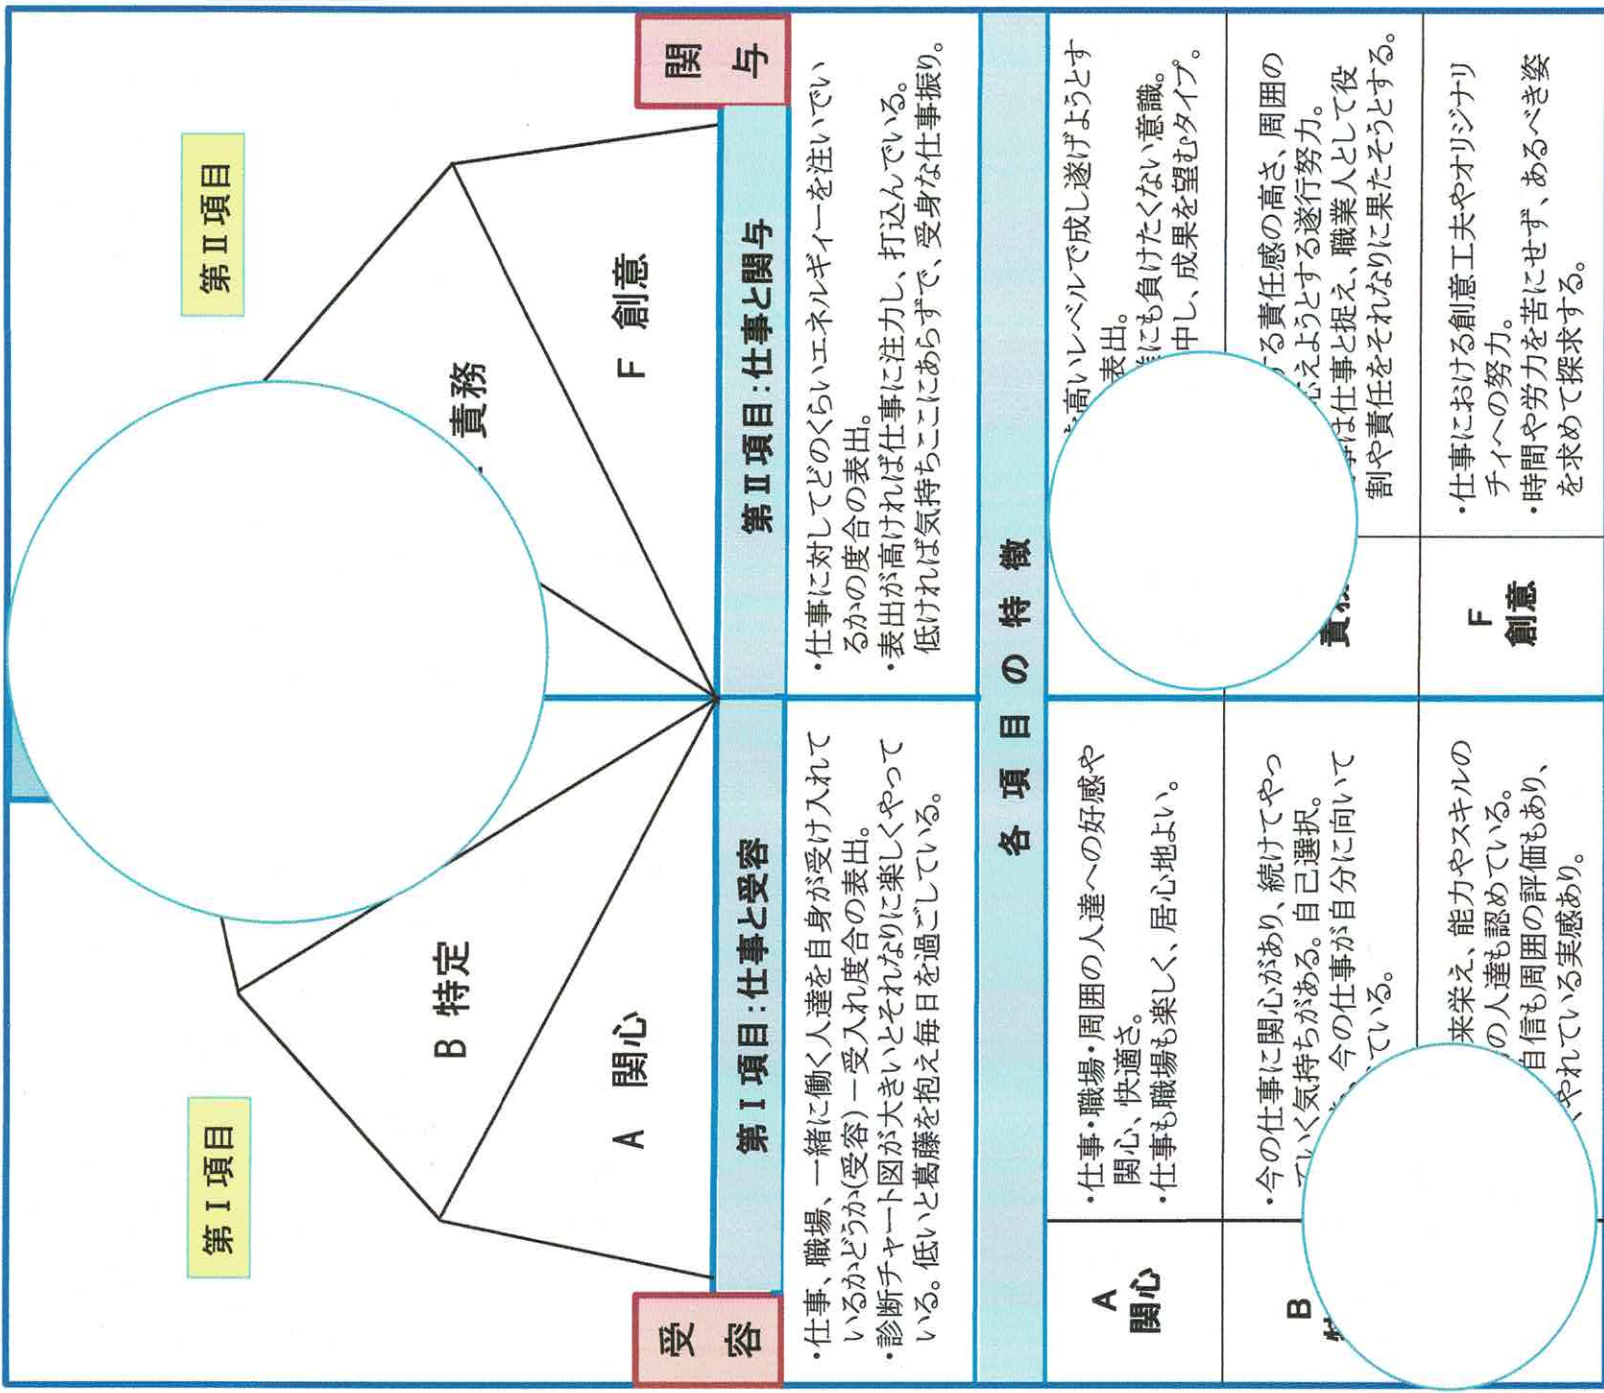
第Ⅰ項目

第Ⅱ項目

A 関心

B 特定

責務

F 創意

受容

関与

第Ⅰ項目：仕事と受容

・仕事、職場、一緒に働く人達を自身が受け入れているかどうか(受容)ー受入れ度合の表出。
・診断チャート図が大きいとそれなりに楽しくやっている。低いと葛藤を抱え毎日を過ごしている。

第Ⅱ項目：仕事と関与

・仕事に対してどのくらいエネルギィーを注いでいるかの度合の表出。
・表出が高ければ仕事に注力し、打込んでいる。低ければ気持ちここにあらずで、受身な仕事振り。

各項目の特徴

| | | |
|---|---|---|
| A 関心 | ・仕事・職場・周囲の人達への好感や関心、快適さ。 ・仕事も職場も楽しく、居心地よい。 | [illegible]高いレベルで成し遂げようとす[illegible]表出。 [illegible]にも負けたくない意識。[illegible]中し、成果を望むタイプ。 |
| B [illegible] | ・今の仕事に関心があり、続けてやっていく気持ちがある。自己選択。 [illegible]今の仕事が自分に向いて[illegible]ている。 | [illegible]る責任感の高さ、周囲の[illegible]えようとする遂行努力。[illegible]は仕事と捉え、職業人として役割や責任をそれなりに果たそうとする。 |
| F 創意 | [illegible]来栄え、能力やスキルの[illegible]の人達も認めている。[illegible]自信も周囲の評価もあり、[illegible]やれている実感あり。 | ・仕事における創意工夫やオリジナリティーへの努力。 ・時間や労力を苦にせず、あるべき姿を求めて探求する。 |